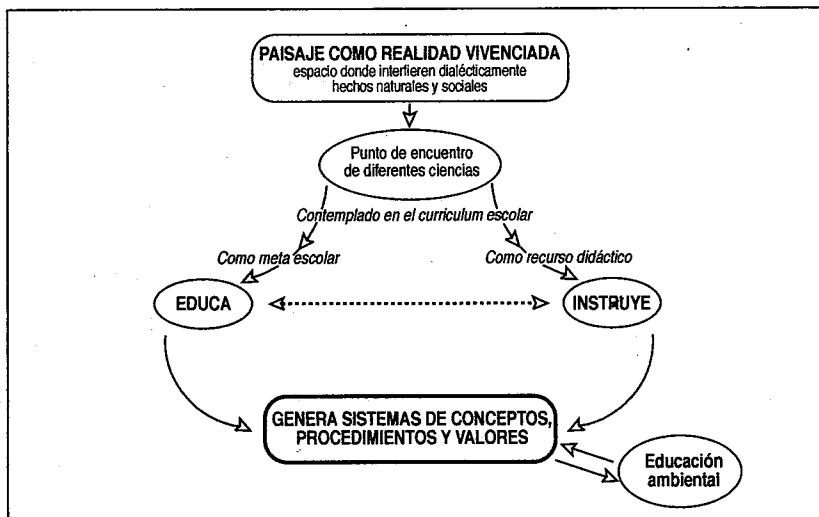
PAISAJE COMO REALIDAD VIVENCIADA
espacio donde interfieren dialécticamente hechos naturales y sociales

Punto de encuentro de diferentes ciencias

Contemplado en el curriculum escolar

Como meta escolar

Como recurso didáctico

EDUCA

INSTRUYE

GENERA SISTEMAS DE CONCEPTOS, PROCEDIMIENTOS Y VALORES

Educación ambiental